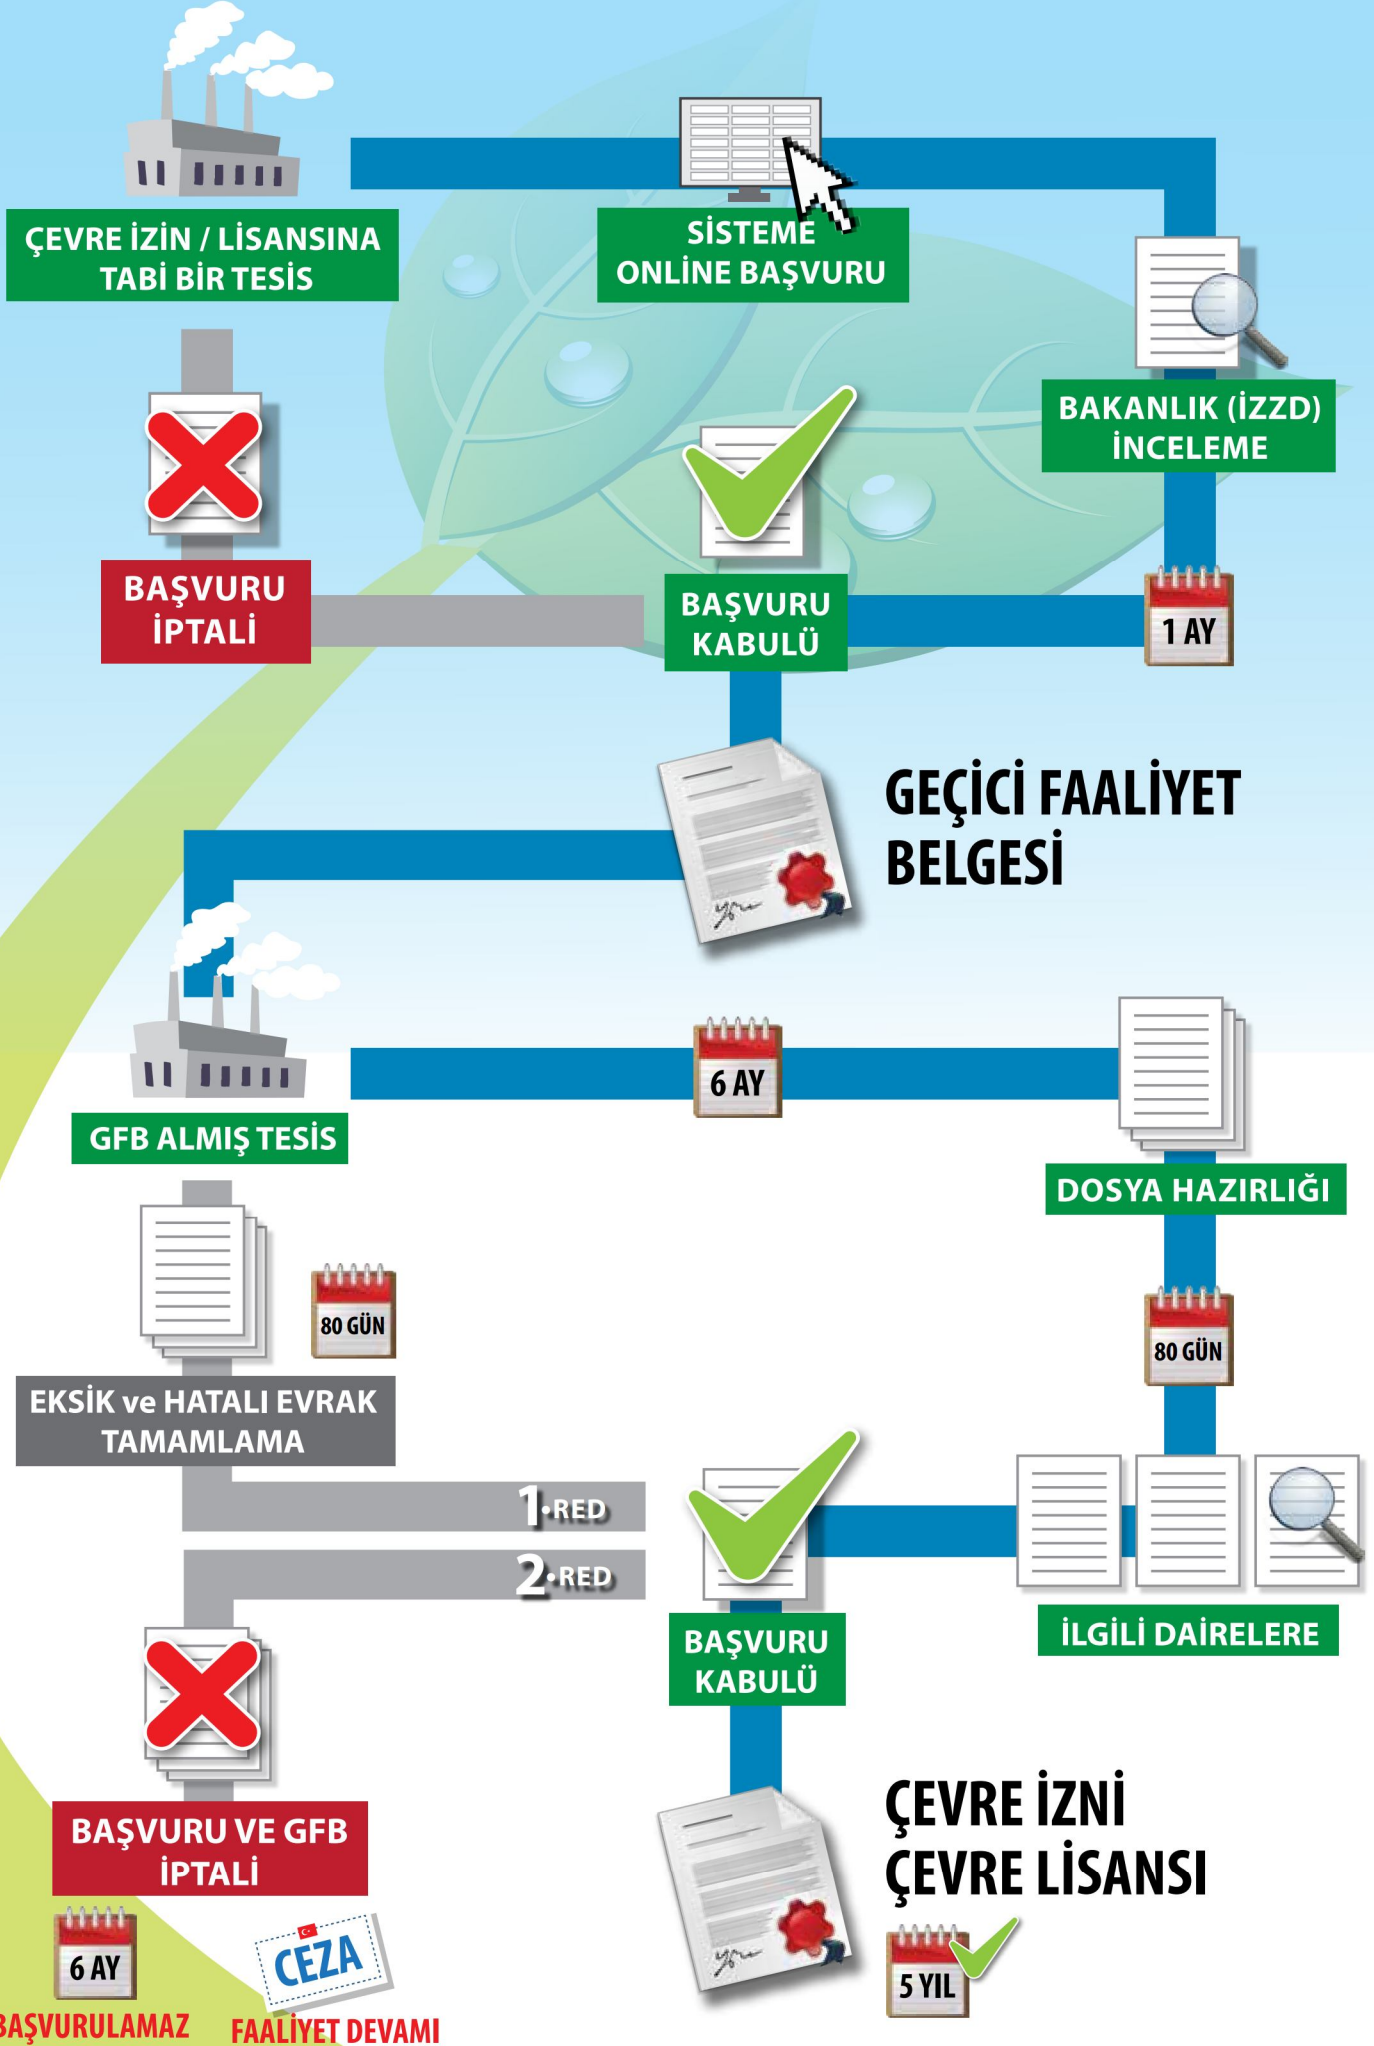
ÇEVRE İZİN / LİSANSINA TABİ BİR TESİS

SİSTEME ONLİNE BAŞVURU

BAKANLIK (İZZD) İNCELEME

BAŞVURU İPTALİ

BAŞVURU KABULÜ

1 AY

GEÇİCİ FAALİYET BELGESİ

6 AY

GFB ALMIŞ TESİS

DOSYA HAZIRLIĞI

80 GÜN

80 GÜN

EKSİK ve HATALI EVRAK TAMAMLAMA

1•RED

2•RED

BAŞVURU KABULÜ

İLGİLİ DAİRELERE

BAŞVURU VE GFB İPTALİ

ÇEVRE İZNİ
ÇEVRE LİSANSI

6 AY

CEZA

5 YIL

BAŞVURULAMAZ

FAALİYET DEVAMI